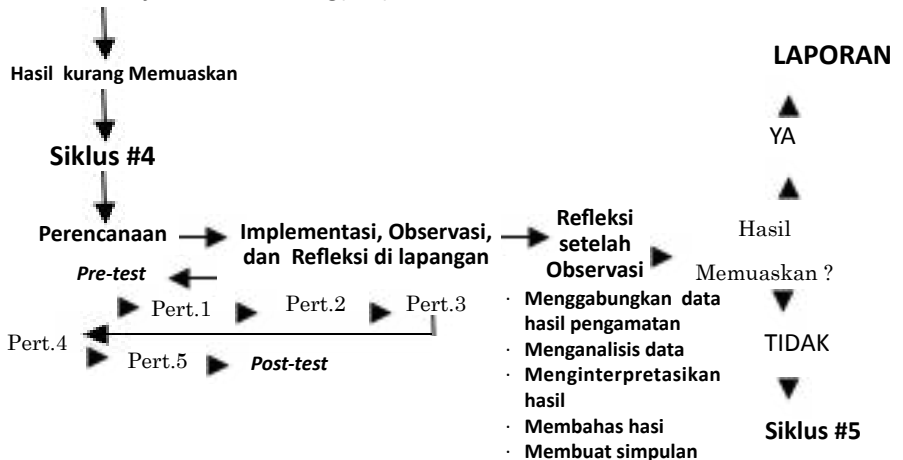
Hasil kurang Memuaskan

Siklus #4

Perencanaan

Implementasi, Observasi, dan Refleksi di lapangan

Refleksi setelah Observasi

Pre-test

Pert.1 Pert.2 Pert.3

Pert.4

Pert.5 Post-test

· Menggabungkan data hasil pengamatan
· Menganalisis data
· Menginterpretasikan hasil
· Membahas hasi
· Membuat simpulan

LAPORAN

YA

Hasil

Memuaskan ?

TIDAK

Siklus #5